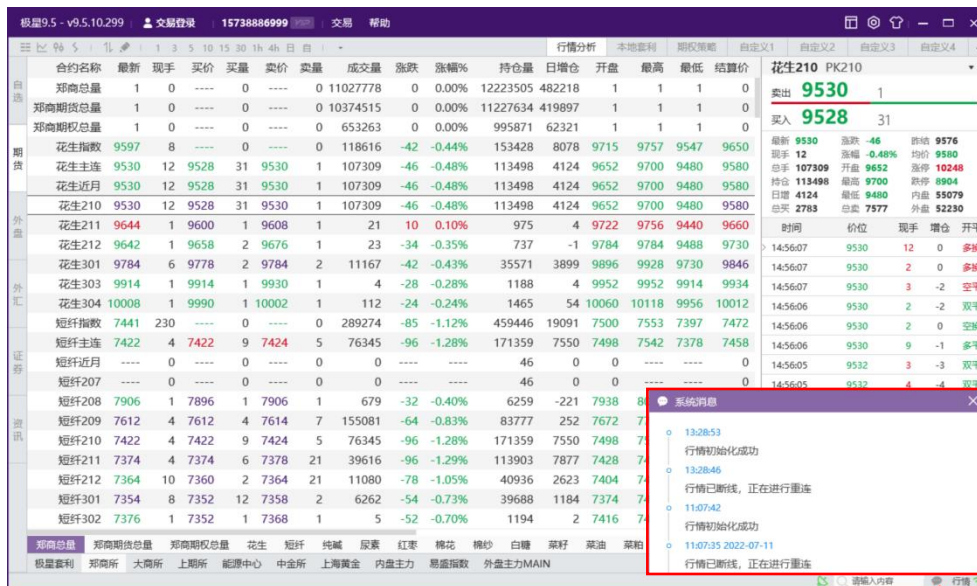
极星9.5 - v9.5.10.299 交易登录 15738886999 交易 帮助

1 3 5 10 15 30 1h 4h 日 自

行情分析 本地套利 期权策略 自定义1 自定义2 自定义3 自定义4

自选 期货 外盘 外汇 证券 资讯

| 合约名称 | 最新 | 现手 | 买价 | 买量 | 卖价 | 卖量 | 成交量 | 涨跌 | 涨幅% | 持仓量 | 日增仓 | 开盘 | 最高 | 最低 | 结算价 |
|---|---|---|---|---|---|---|---|---|---|---|---|---|---|---|---|
| 郑商总量 | 1 | 0 | ---- | 0 | ---- | 0 | 11027778 | 0 | 0.00% | 12223505 | 482218 | 1 | 1 | 1 | 0 |
| 郑商期货总量 | 1 | 0 | ---- | 0 | ---- | 0 | 10374515 | 0 | 0.00% | 11227634 | 419897 | 1 | 1 | 1 | 0 |
| 郑商期权总量 | 1 | 0 | ---- | 0 | ---- | 0 | 653263 | 0 | 0.00% | 995871 | 62321 | 1 | 1 | 1 | 0 |
| 花生指数 | 9597 | 8 | ---- | 0 | ---- | 0 | 118616 | -42 | -0.44% | 153428 | 8078 | 9715 | 9757 | 9547 | 9650 |
| 花生主连 | 9530 | 12 | 9528 | 31 | 9530 | 1 | 107309 | -46 | -0.48% | 113498 | 4124 | 9652 | 9700 | 9480 | 9580 |
| 花生近月 | 9530 | 12 | 9528 | 31 | 9530 | 1 | 107309 | -46 | -0.48% | 113498 | 4124 | 9652 | 9700 | 9480 | 9580 |
| 花生210 | 9530 | 12 | 9528 | 31 | 9530 | 1 | 107309 | -46 | -0.48% | 113498 | 4124 | 9652 | 9700 | 9480 | 9580 |
| 花生211 | 9644 | 1 | 9600 | 1 | 9608 | 1 | 21 | 10 | 0.10% | 975 | 4 | 9722 | 9756 | 9440 | 9660 |
| 花生212 | 9642 | 1 | 9658 | 2 | 9676 | 1 | 23 | -34 | -0.35% | 737 | -1 | 9784 | 9784 | 9488 | 9730 |
| 花生301 | 9784 | 6 | 9778 | 2 | 9784 | 2 | 11167 | -42 | -0.43% | 35571 | 3899 | 9896 | 9928 | 9730 | 9846 |
| 花生303 | 9914 | 1 | 9914 | 1 | 9930 | 1 | 4 | -28 | -0.28% | 1188 | 4 | 9952 | 9952 | 9914 | 9934 |
| 花生304 | 10008 | 1 | 9990 | 1 | 10002 | 1 | 112 | -24 | -0.24% | 1465 | 54 | 10060 | 10118 | 9956 | 10012 |
| 短纤指数 | 7441 | 230 | ---- | 0 | ---- | 0 | 289274 | -85 | -1.12% | 459446 | 19091 | 7500 | 7553 | 7397 | 7472 |
| 短纤主连 | 7422 | 4 | 7422 | 9 | 7424 | 5 | 76345 | -96 | -1.28% | 171359 | 7550 | 7498 | 7542 | 7378 | 7458 |
| 短纤近月 | ---- | 0 | ---- | 0 | ---- | 0 | 0 | ---- | ---- | 46 | 0 | 0 | ---- | ---- | 0 |
| 短纤207 | ---- | 0 | ---- | 0 | ---- | 0 | 0 | ---- | ---- | 46 | 0 | 0 | ---- | ---- | 0 |
| 短纤208 | 7906 | 1 | 7896 | 1 | 7906 | 1 | 679 | -32 | -0.40% | 6259 | -221 | 7938 | | | |
| 短纤209 | 7612 | 4 | 7612 | 4 | 7614 | 7 | 155081 | -64 | -0.83% | 83777 | 252 | 7672 | | | |
| 短纤210 | 7422 | 4 | 7422 | 9 | 7424 | 5 | 76345 | -96 | -1.28% | 171359 | 7550 | 7498 | | | |
| 短纤211 | 7374 | 4 | 7374 | 6 | 7378 | 21 | 39616 | -96 | -1.29% | 113903 | 7877 | 7428 | | | |
| 短纤212 | 7364 | 10 | 7360 | 2 | 7364 | 21 | 11080 | -78 | -1.05% | 40936 | 2623 | 7404 | | | |
| 短纤301 | 7354 | 8 | 7352 | 12 | 7358 | 2 | 6262 | -54 | -0.73% | 39688 | 1184 | 7374 | | | |
| 短纤302 | 7376 | 1 | 7352 | 1 | 7368 | 1 | 5 | -52 | -0.70% | 1194 | 2 | 7416 | | | |

郑商总量 郑商期货总量 郑商期权总量 花生 短纤 纯碱 尿素 红枣 棉花 棉纱 白糖 菜籽 菜油 菜粕
极星套利 郑商所 大商所 上期所 能源中心 中金所 上海黄金 内盘主力 易盛指数 外盘主力MAIN

花生210 PK210
卖出 9530 1
买入 9528 31
最新 9530 涨跌 -46 昨结 9576
现手 12 涨幅 -0.48% 均价 9580
总手 107309 开盘 9652 涨停 10248
持仓 113498 最高 9700 跌停 8904
日增 4124 最低 9480 内盘 55079
总买 2783 总卖 7577 外盘 52230

| 时间 | 价位 | 现手 | 增仓 | 开平 |
|---|---|---|---|---|
| 14:56:07 | 9530 | 12 | 0 | 多换 |
| 14:56:07 | 9530 | 2 | 0 | 多换 |
| 14:56:07 | 9530 | 3 | -2 | 空平 |
| 14:56:06 | 9530 | 2 | -2 | 双平 |
| 14:56:06 | 9530 | 2 | 0 | 双平 |
| 14:56:06 | 9530 | 9 | -1 | 多平 |
| 14:56:05 | 9532 | 3 | -3 | 双平 |
| 14:56:05 | 9532 | 4 | -4 | |

系统消息
13:28:53
行情初始化成功
13:28:46
行情已断线，正在进行重连
11:07:42
行情初始化成功
11:07:35 2022-07-11
行情已断线，正在进行重连

请输入内容 行情